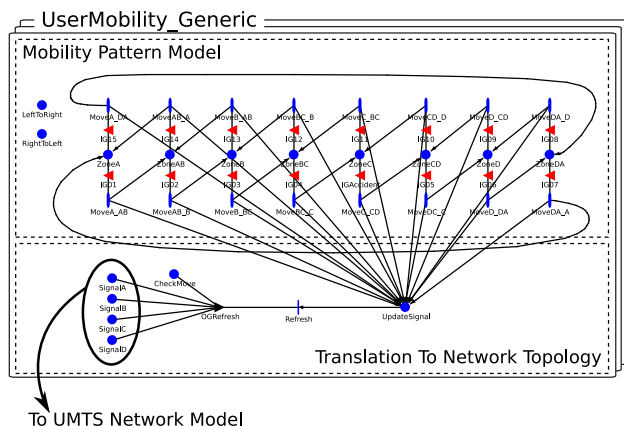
UserMobility_Generic

Mobility Pattern Model

LeftToRight

RightToLeft

MoveA_DA
IGL5
ZoneA
IGD1
MoveA_AB

MoveAB_A
IGL4
ZoneAB
IGD2
MoveAB_B

MoveB_AB
IGL3
ZoneB
IGD3
MoveB_BC

MoveBC_B
IGL2
ZoneBC
IGD4
MoveBC_C

MoveC_BC
IGL1
ZoneC
IGAccident
MoveC_CD

MoveCD_D
IGL0
ZoneCD
IGD5
MoveDC_C

MoveD_CD
IGL9
ZoneD
IGD6
MoveD_DA

MoveDA_D
IGL8
ZoneDA
IGD7
MoveDA_A

SignalA
SignalB
SignalC
SignalD
CheckMove
OGRefresh
Refresh
UpdateSignal

Translation To Network Topology

To UMTS Network Model